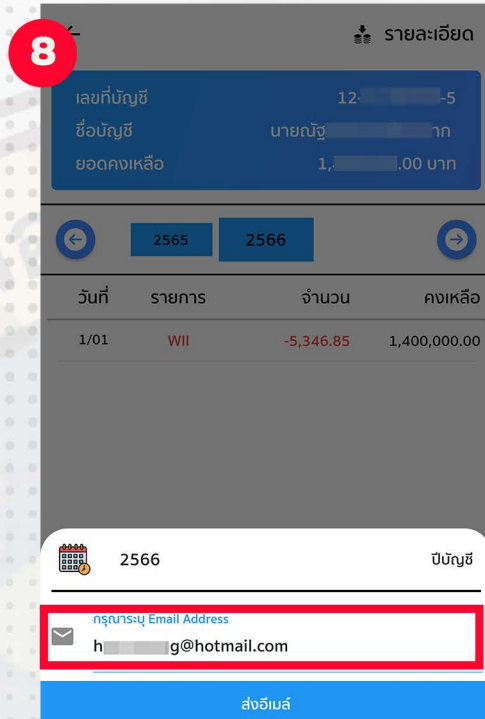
8

รายละเอียด

เลขที่บัญชี 12-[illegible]-5
ชื่อบัญชี นายณัฐ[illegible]ภก
ยอดคงเหลือ 1,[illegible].00 บาท

2565 2566

| วันที่ | รายการ | จำนวน | คงเหลือ |
|---|---|---|---|
| 1/01 | WII | -5,346.85 | 1,400,000.00 |

2566 ปีบัญชี

กรุณาระบุ Email Address
h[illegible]g@hotmail.com

ส่งอีเมล์